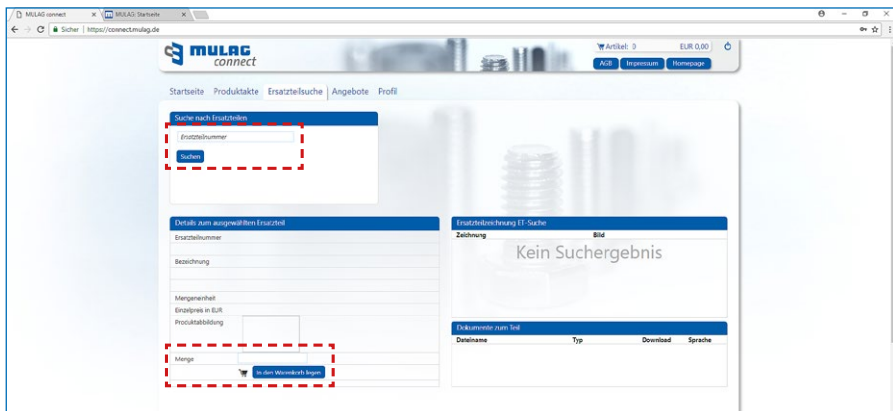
MULAG connect
MULAG: Startseite
Sicher | https://connect.mulag.de

MULAG connect

Artikel: 0 EUR 0,00
AGB Impressum Homepage

Startseite Produktakte Ersatzteilsuche Angebote Profil

Suche nach Ersatzteilen
Ersatzteilnummer
Suchen

Details zum ausgewählten Ersatzteil
Ersatzteilnummer
Bezeichnung
Mengeneinheit
Einzelpreis in EUR
Produktabbildung
Menge
In den Warenkorb legen

Ersatzteilzeichnung ET-Suche
Zeichnung Bild
Kein Suchergebnis

Dokumente zum Teil
Dateiname Typ Download Sprache